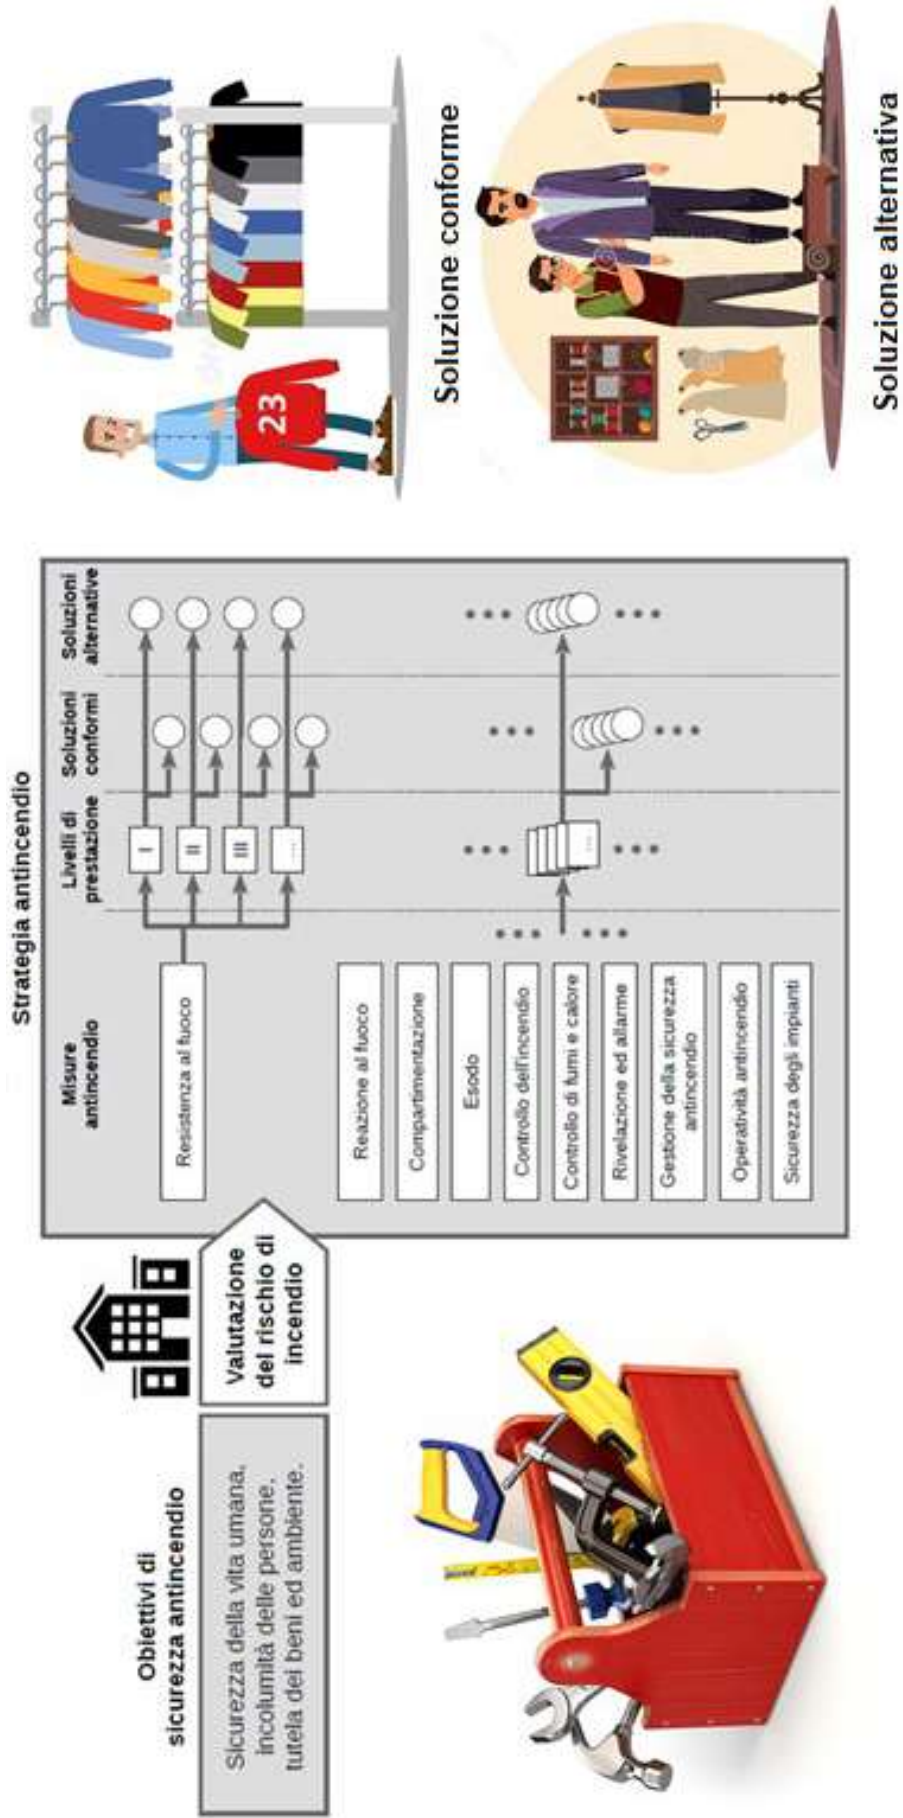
Obiettivi di sicurezza antincendio

Sicurezza della vita umana, incolumità delle persone, tutela dei beni ed ambiente.

Valutazione del rischio di incendio

Strategia antincendio

Misure antincendio

Livelli di prestazione

Soluzioni conformi

Soluzioni alternative

Resistenza al fuoco

I

II

III

...

Reazione al fuoco

Compartimentazione

Esodo

Controllo dell'incendio

Controllo di fumi e calore

Rivelazione ed allarme

Gestione della sicurezza antincendio

Operatività antincendio

Sicurezza degli impianti

23

Soluzione conforme

Soluzione alternativa